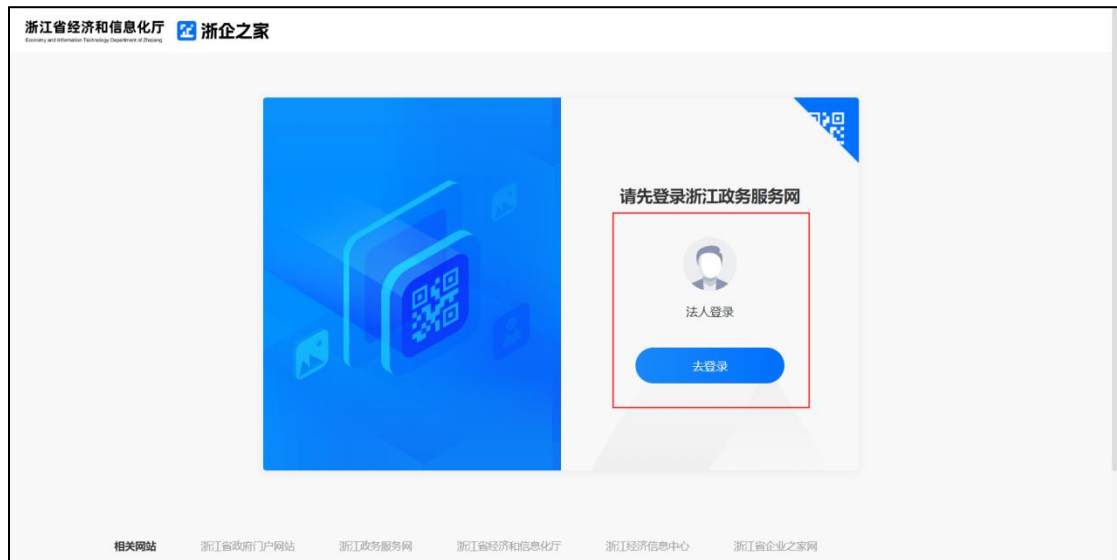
浙江省经济和信息化厅
Economy and Information Technology Department of Zhejiang
浙企之家

请先登录浙江政务服务网

法人登录

去登录

相关网站 浙江省政府门户网站 浙江政务服务网 浙江省经济和信息化厅 浙江经济信息中心 浙江省企业之家网